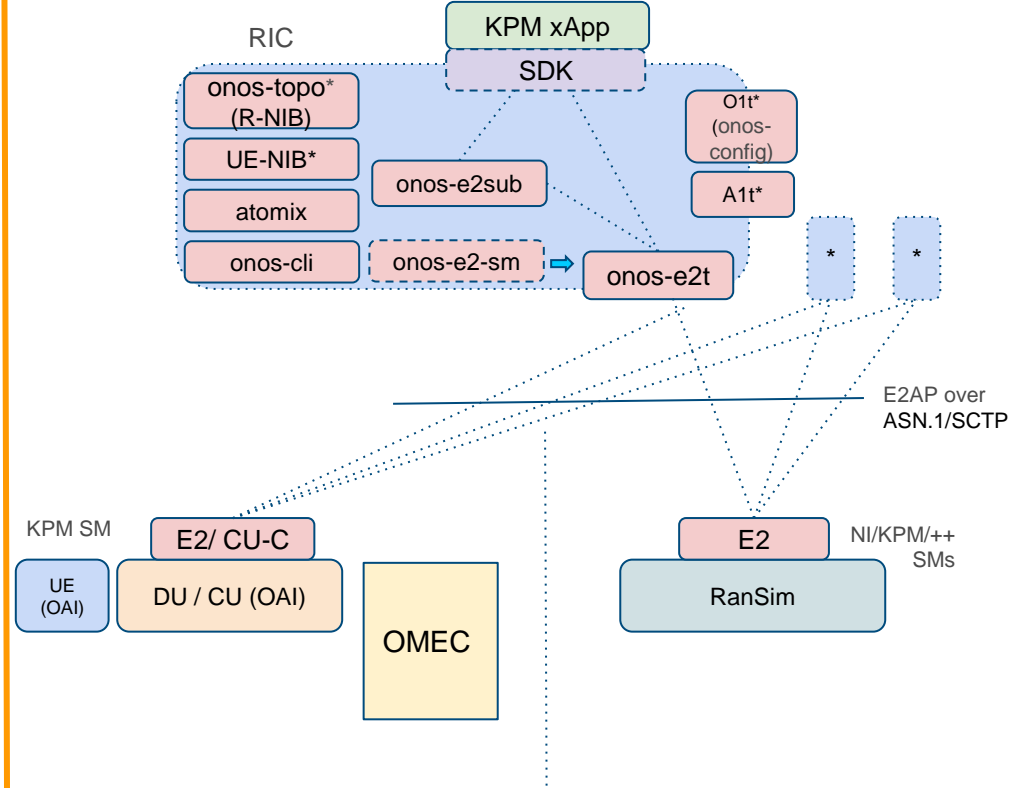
RIC

KPM xApp

SDK

onos-topo*
(R-NIB)

UE-NIB*

atomix

onos-cli

onos-e2sub

onos-e2-sm

onos-e2t

O1t*
(onos-config)

A1t*

*

*

E2AP over
ASN.1/SCTP

KPM SM

E2/ CU-C

UE
(OAI)

DU / CU (OAI)

OMEC

E2

NI/KPM/++
SMs

RanSim